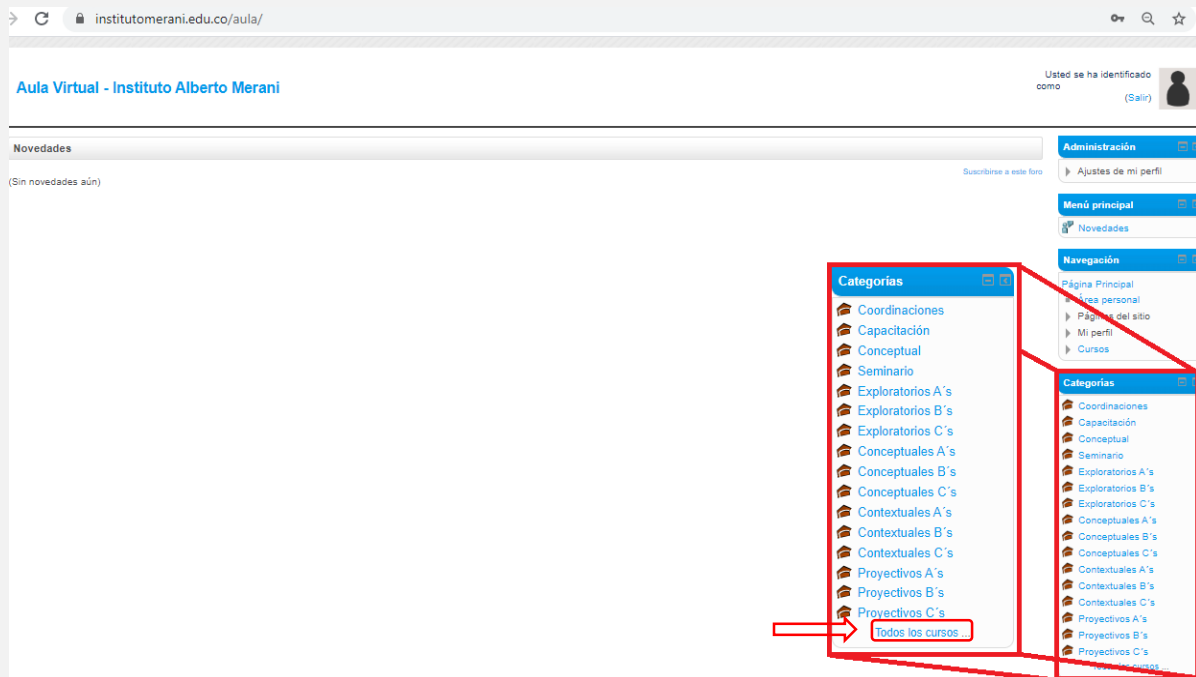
institutomerani.edu.co/aula/

Aula Virtual - Instituto Alberto Merani

Usted se ha identificado como
(Salir)

Novedades

Suscribirse a este foro

(Sin novedades aún)

Administración
Ajustes de mi perfil

Menú principal
Novedades

Navegación
Página Principal
Área personal
Páginas del sitio
Mi perfil
Cursos

Categorías
Coordinaciones
Capacitación
Conceptual
Seminario
Exploratorios A´s
Exploratorios B´s
Exploratorios C´s
Conceptuales A´s
Conceptuales B´s
Conceptuales C´s
Contextuales A´s
Contextuales B´s
Contextuales C´s
Proyectivos A´s
Proyectivos B´s
Proyectivos C´s
Todos los cursos ...

Categorías
Coordinaciones
Capacitación
Conceptual
Seminario
Exploratorios A´s
Exploratorios B´s
Exploratorios C´s
Conceptuales A´s
Conceptuales B´s
Conceptuales C´s
Contextuales A´s
Contextuales B´s
Contextuales C´s
Proyectivos A´s
Proyectivos B´s
Proyectivos C´s
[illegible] cursos ...